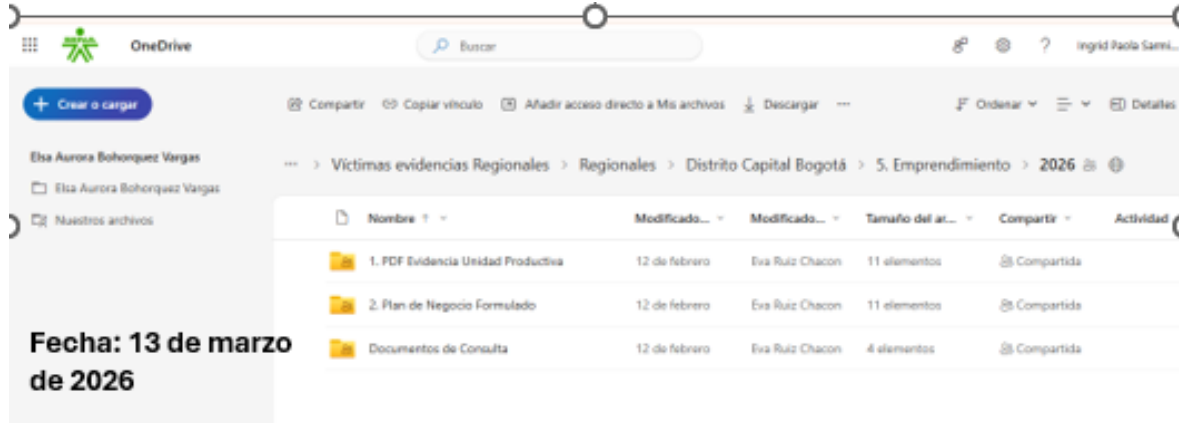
OneDrive

Buscar

Ingrid Paola Sami...

Crear o cargar

Compartir   Copiar vínculo   Añadir acceso directo a Mis archivos   Descargar   ···   Ordenar   Detalles

Elsa Aurora Bohorquez Vargas

Elsa Aurora Bohorquez Vargas

Nuestros archivos

··· > Víctimas evidencias Regionales > Regionales > Distrito Capital Bogotá > 5. Emprendimiento > 2026

| Nombre | Modificado... | Modificado... | Tamaño del ar... | Compartir | Actividad |
|---|---|---|---|---|---|
| 1. PDF Evidencia Unidad Productiva | 12 de febrero | Eva Ruiz Chacon | 11 elementos | Compartida | |
| 2. Plan de Negocio Formulado | 12 de febrero | Eva Ruiz Chacon | 11 elementos | Compartida | |
| Documentos de Consulta | 12 de febrero | Eva Ruiz Chacon | 4 elementos | Compartida | |

Fecha: 13 de marzo de 2026